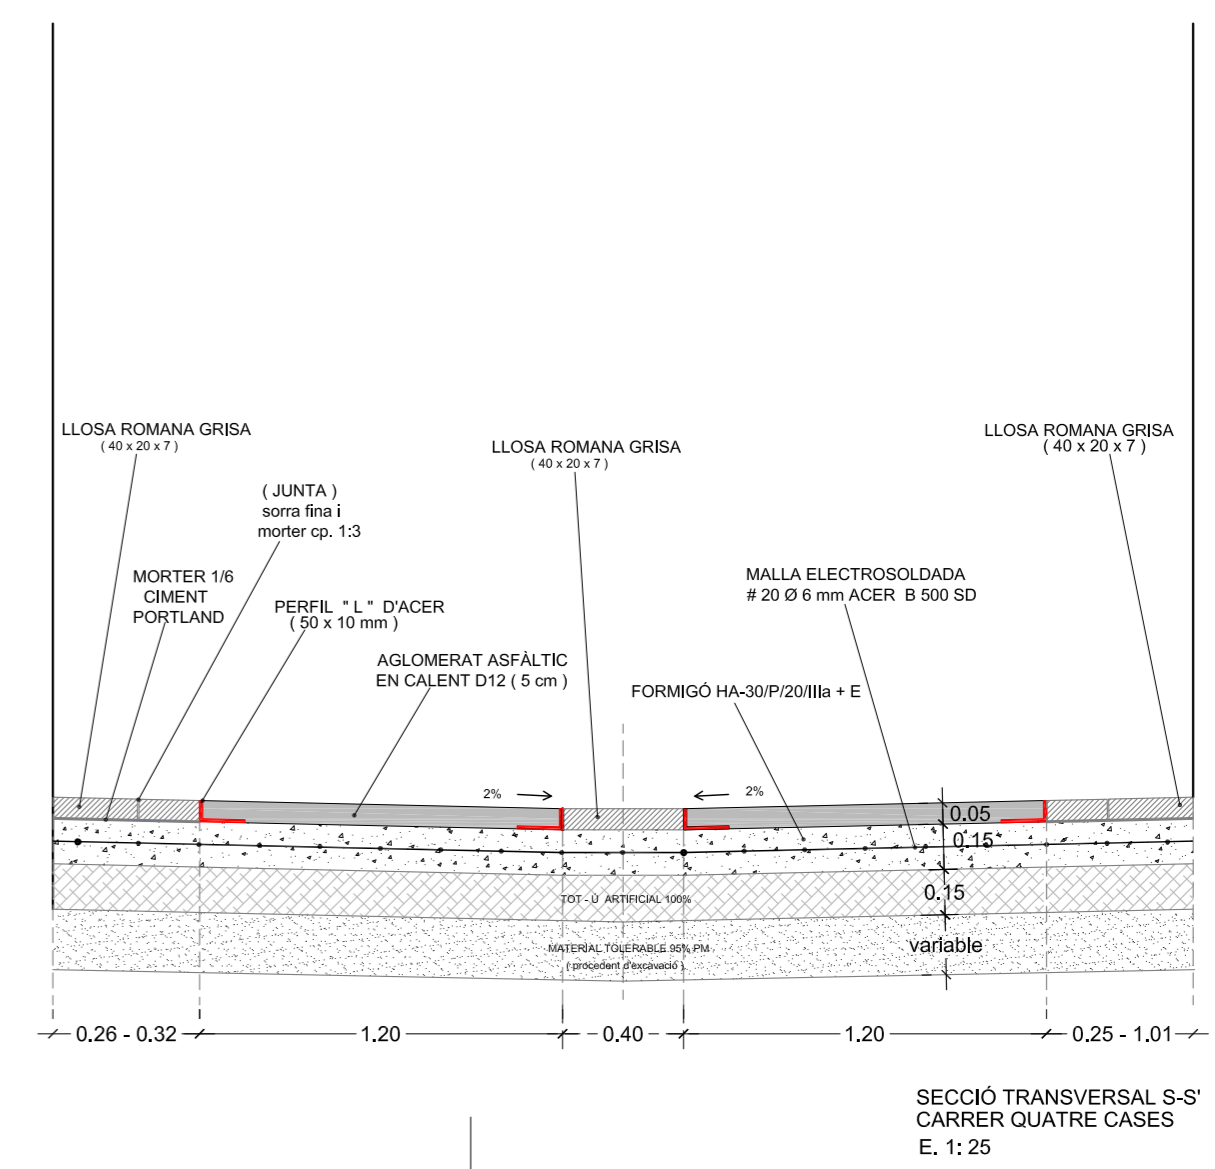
LLOSA ROMANA GRISA
( 40 x 20 x 7 )

LLOSA ROMANA GRISA
( 40 x 20 x 7 )

LLOSA ROMANA GRISA
( 40 x 20 x 7 )

( JUNTA )
sorra fina i
morter cp. 1:3

MORTER 1/6
CIMENT
PORTLAND

PERFIL " L " D'ACER
( 50 x 10 mm )

AGLOMERAT ASFÀLTIC
EN CALENT D12 ( 5 cm )

MALLA ELECTROSOLDADA
# 20 Ø 6 mm ACER B 500 SD

FORMIGÓ HA-30/P/20/IIIa + E

2%

2%

0.05

0.15

0.15

variable

TOT - Ú ARTIFICIAL 100%

MATERIAL TOLERABLE 95% PM
( procedent d'excavació )

0.26 - 0.32

1.20

0.40

1.20

0.25 - 1.01

SECCIÓ TRANSVERSAL S-S'
CARRER QUATRE CASES
E. 1: 25